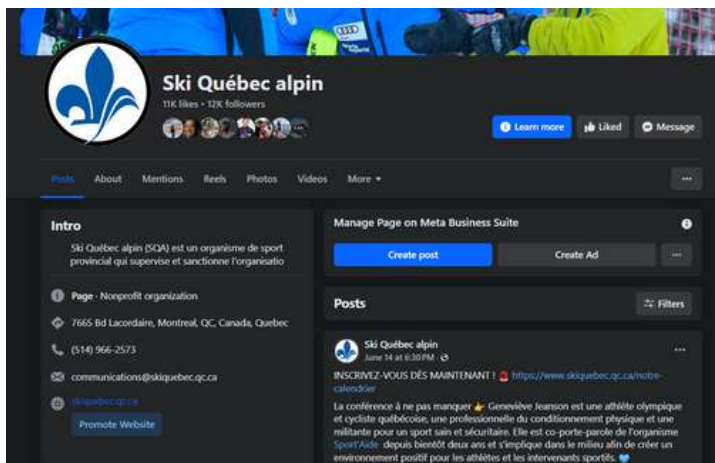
Ski Québec alpin

11K likes • 12K followers

Learn more

Liked

Message

Posts About Mentions Reels Photos Videos More

Intro

Ski Québec alpin (SQA) est un organisme de sport provincial qui supervise et sanctionne l'organisatio

Page · Nonprofit organization

7665 Bd Lacordaire, Montreal, QC, Canada, Quebec

(514) 966-2573

communications@skiquebec.qc.ca

skiquebec.qc.ca

Promote Website

Manage Page on Meta Business Suite

Create post

Create Ad

Posts

Filters

Ski Québec alpin

June 14 at 6:30 PM ·

INSCRIVEZ-VOUS DÈS MAINTENANT ! https://www.skiquebec.qc.ca/notre-calendrier

La conférence à ne pas manquer Geneviève Jeanson est une athlète olympique et cycliste québécoise, une professionnelle du conditionnement physique et une militante pour un sport sain et sécuritaire. Elle est co-porte-parole de l'organisme Sport'Aide depuis bientôt deux ans et s'implique dans le milieu afin de créer un environnement positif pour les athlètes et les intervenants sportifs.